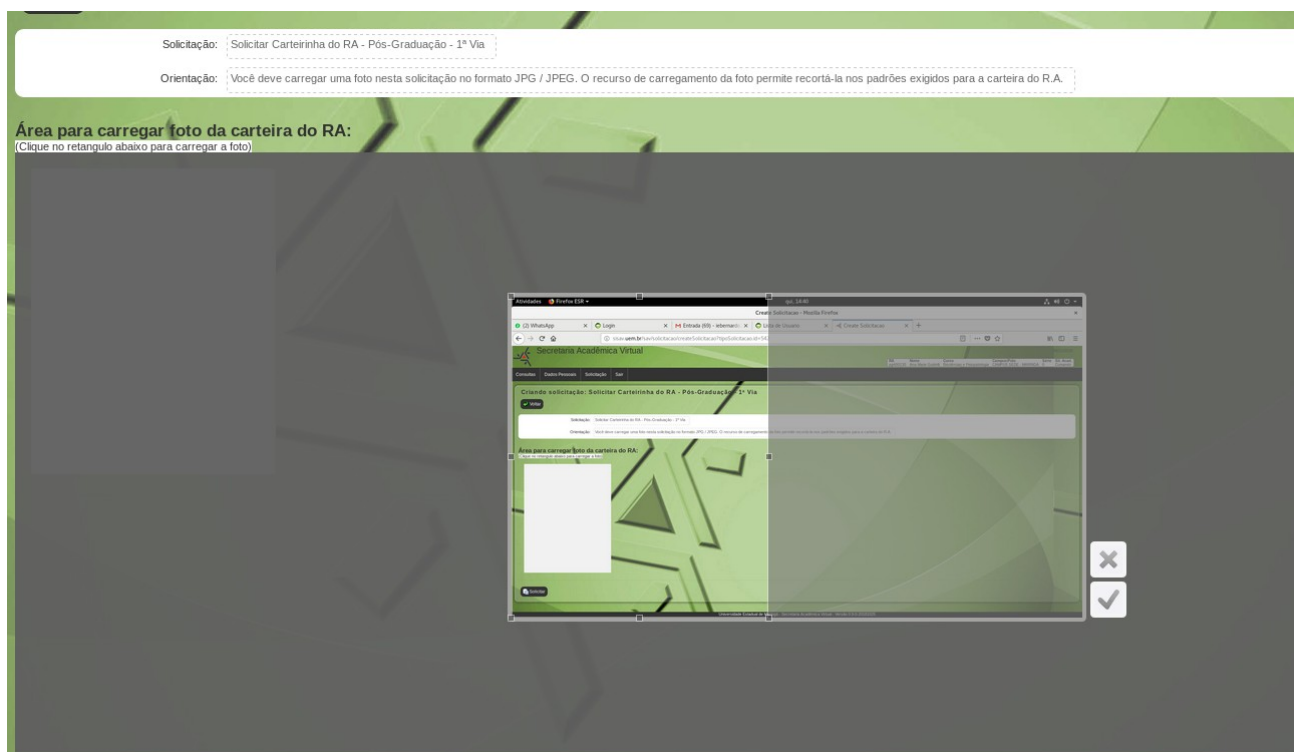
Solicitação: Solicitar Carteirinha do RA - Pós-Graduação - 1ª Via

Orientação: Você deve carregar uma foto nesta solicitação no formato JPG / JPEG. O recurso de carregamento da foto permite recortá-la nos padrões exigidos para a carteira do R.A.

Área para carregar foto da carteira do RA:
(Clique no retangulo abaixo para carregar a foto)

Atividades Firefox ESR
Create Solicitacao - Mozilla Firefox
(2) WhatsApp
Login
Entrada (69)
Create Solicitacao
Secretaria Acadêmica Virtual
Consultas Dados Pessoais Solicitação Sair
Criando solicitação: Solicitar Carteirinha do RA - Pós-Graduação - 1ª Via
Voltar
Solicitação: Solicitar Carteirinha do RA - Pós-Graduação - 1ª Via
Orientação: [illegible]
Área para carregar foto da carteira do RA:
(Clique no retangulo abaixo para carregar a foto)
Solicitar
Universidade Estadual de Maringá - Secretaria Acadêmica Virtual